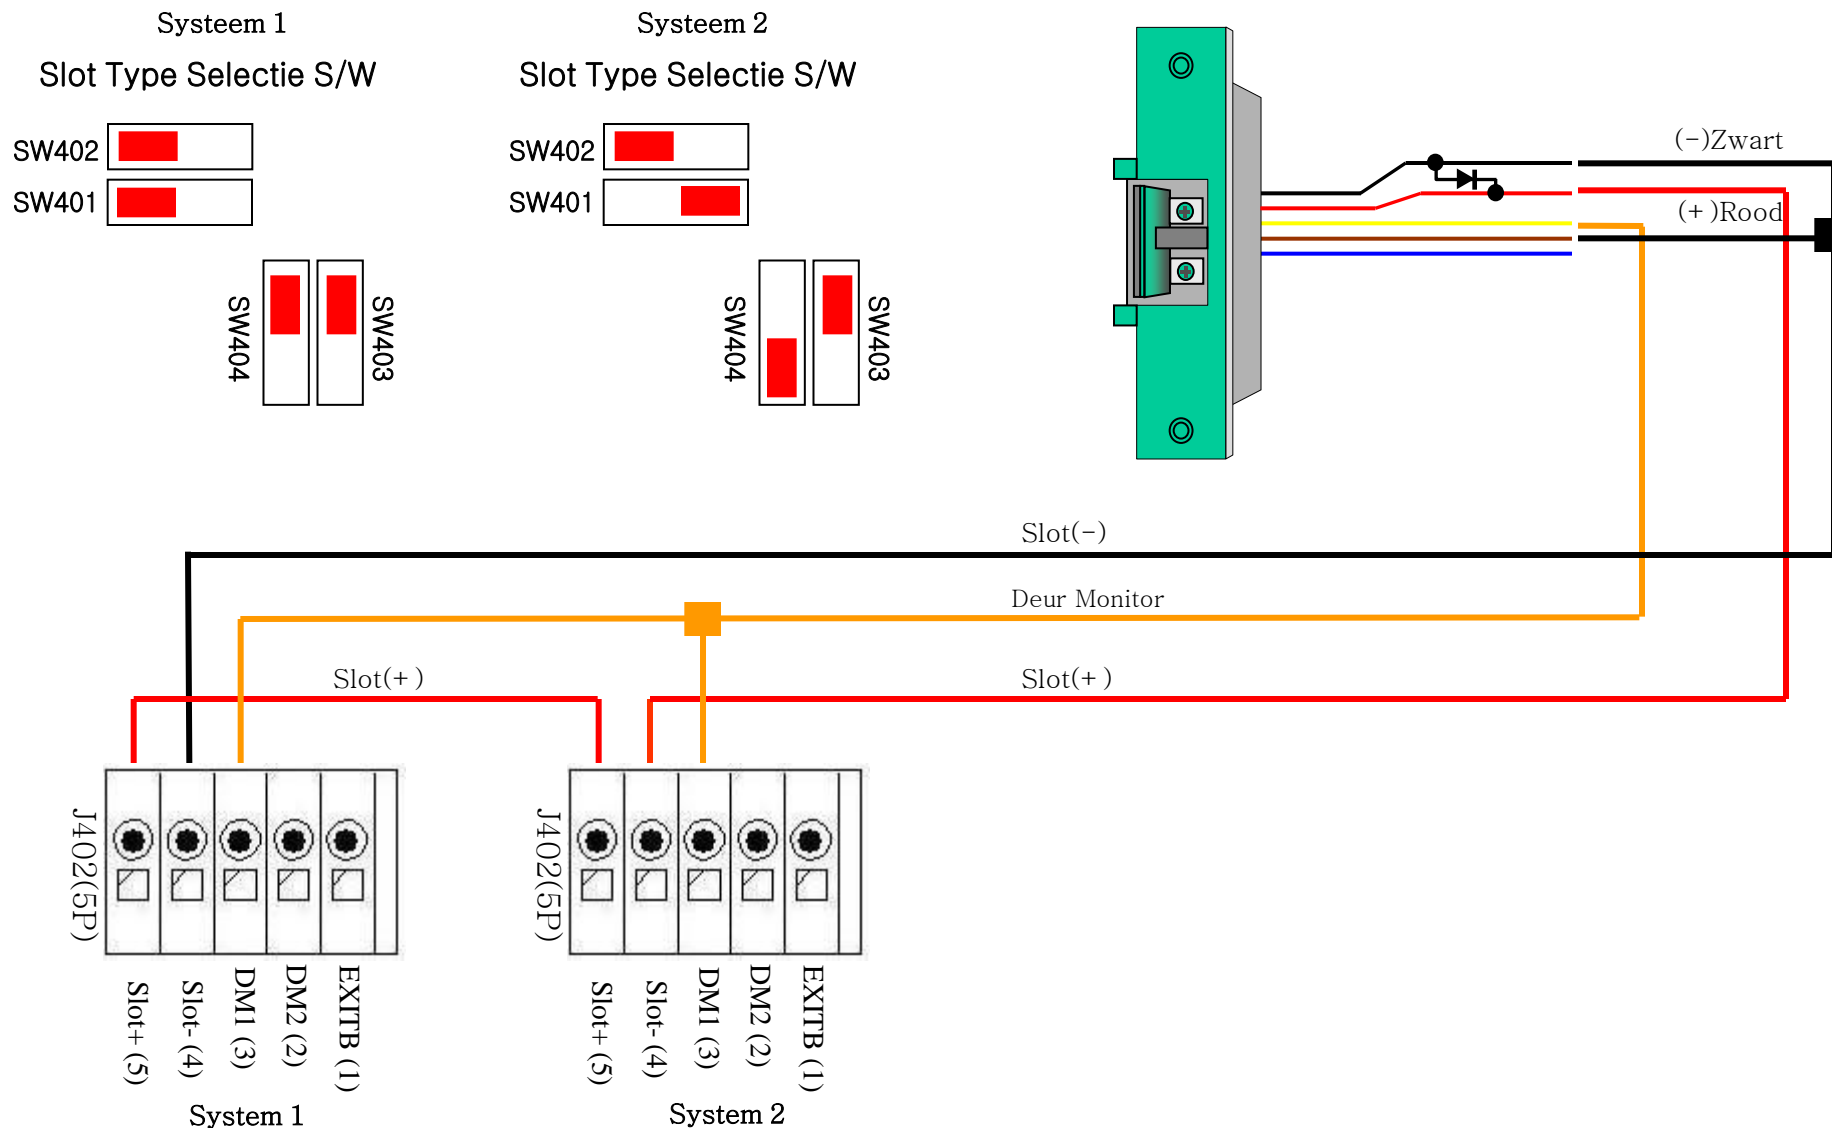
Systeem 1

Slot Type Selectie S/W

SW402

SW401

SW404

SW403

Systeem 2

Slot Type Selectie S/W

SW402

SW401

SW404

SW403

(−)Zwart

(+)Rood

Slot(−)

Deur Monitor

Slot(+)

Slot(+)

J402(5P)

Slot+ (5)

Slot- (4)

DM1 (3)

DM2 (2)

EXITB (1)

System 1

J402(5P)

Slot+ (5)

Slot- (4)

DM1 (3)

DM2 (2)

EXITB (1)

System 2